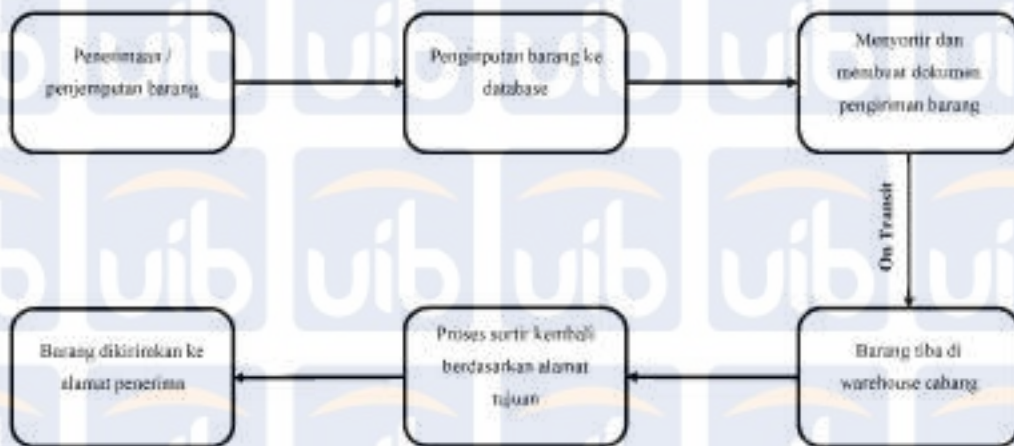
Penerimaan / penjemputan barang

Penginputan barang ke database

Menyortir dan membuat dokumen pengiriman barang

On Transit

Barang tiba di warehouse cabang

Proses sortir kembali berdasarkan alamat tujuan

Barang dikirimkan ke alamat penerima

uib uib uib uib uib uib uib uib uib uib uib uib